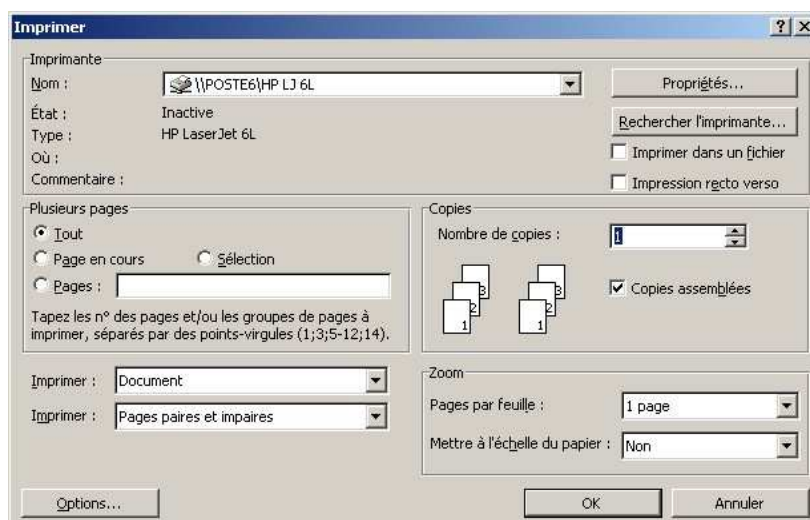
Imprimer

?
X

Imprimante

Nom : \\POSTE6\HP LJ 6L

Propriétés...

État : Inactive

Type : HP LaserJet 6L

Rechercher l'imprimante...

Où :

Imprimer dans un fichier

Commentaire :

Impression recto verso

Plusieurs pages

Tout

Page en cours

Sélection

Pages :

Tapez les n° des pages et/ou les groupes de pages à imprimer, séparés par des points-virgules (1;3;5-12;14).

Copies

Nombre de copies : 1

3 2 1

3 2 1

Copies assemblées

Imprimer : Document

Imprimer : Pages paires et impaires

Zoom

Pages par feuille : 1 page

Mettre à l'échelle du papier : Non

Options...

OK

Annuler